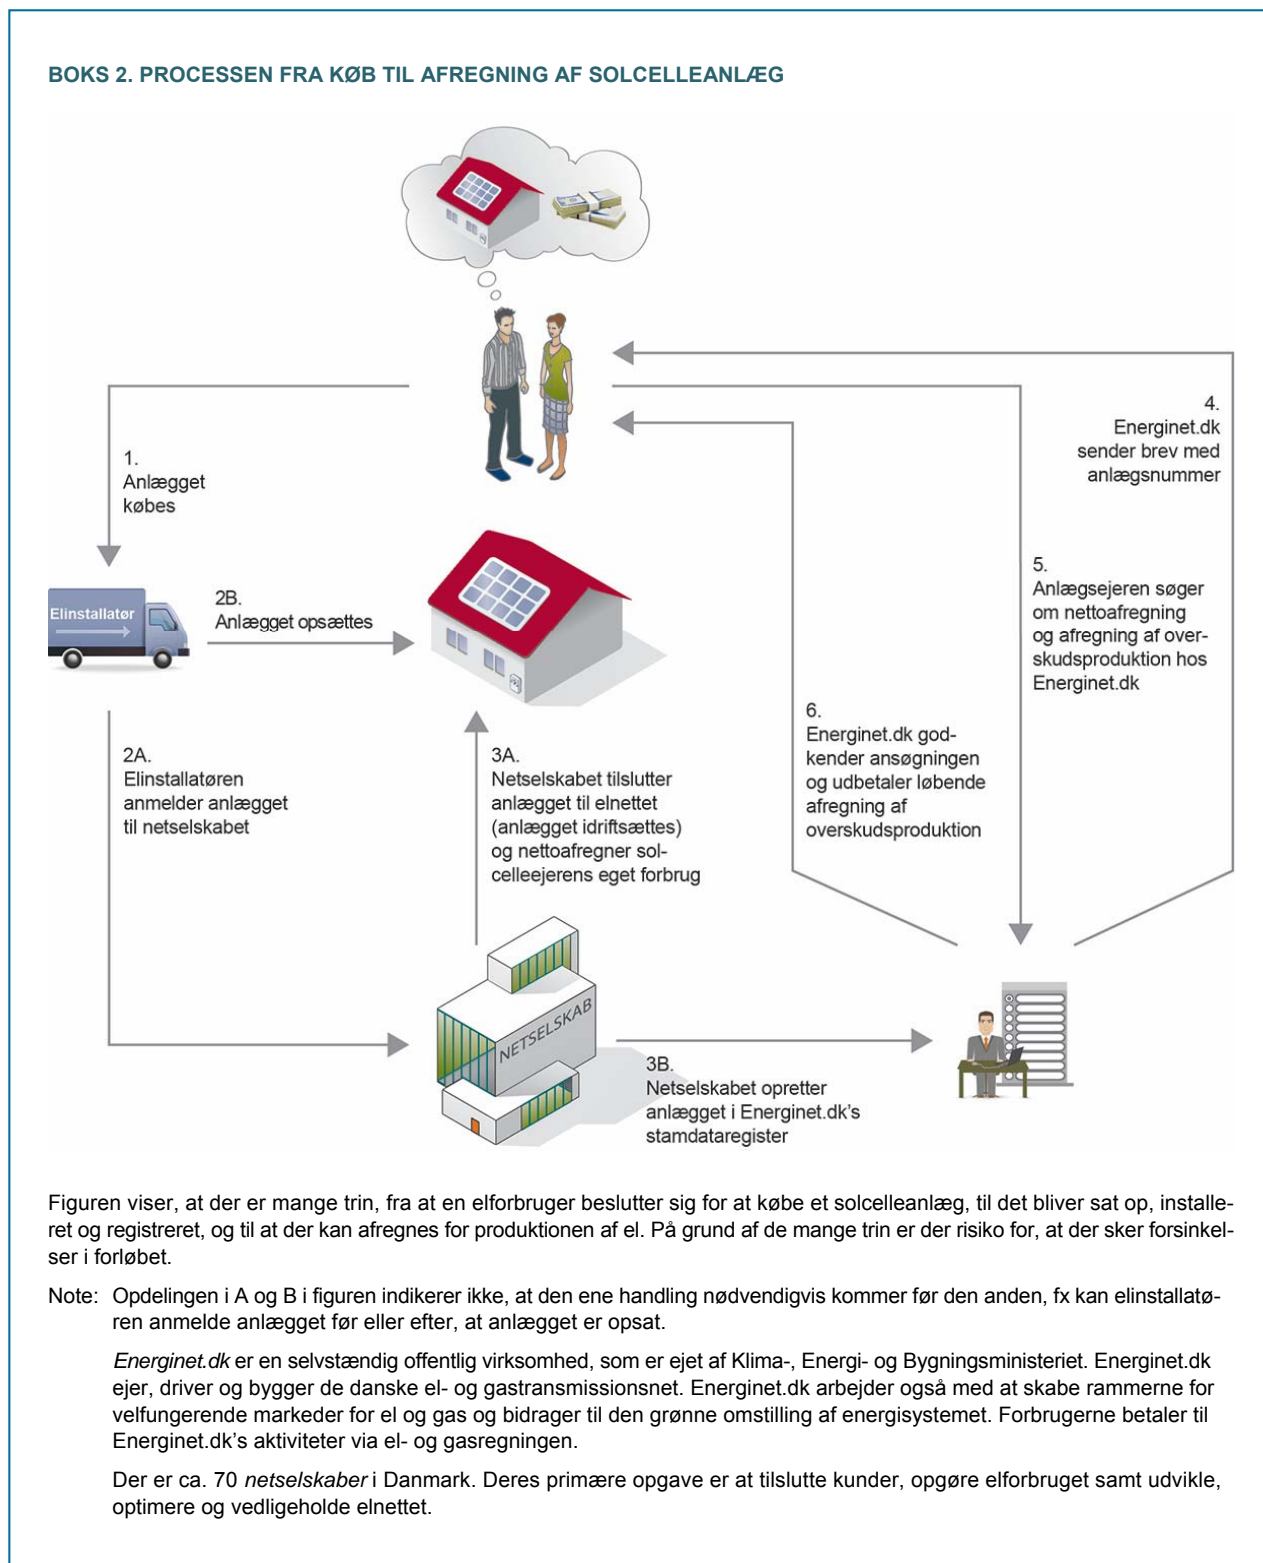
BOKS 2. PROCESSEN FRA KØB TIL AFREGNING AF SOLCELLEANLÆG

4.
Energinet.dk sender brev med anlægsnummer

1.
Anlægget købes

Elinstallatør

2B.
Anlægget opsættes

5.
Anlægsejeren søger om nettoafregning og afregning af overskudsproduktion hos Energinet.dk

6.
Energinet.dk godkender ansøgningen og udbetaler løbende afregning af overskudsproduktion

2A.
Elinstallatøren anmelder anlægget til netselskabet

3A.
Netselskabet tilslutter anlægget til elnettet (anlægget idriftsættes) og nettoafregner solcelleejerens eget forbrug

NETSELSKAB

3B.
Netselskabet opretter anlægget i Energinet.dk's stamdataregister

Figuren viser, at der er mange trin, fra at en elforbruger beslutter sig for at købe et solcelleanlæg, til det bliver sat op, installeret og registreret, og til at der kan afregnes for produktionen af el. På grund af de mange trin er der risiko for, at der sker forsinkelser i forløbet.

Note: Opdelingen i A og B i figuren indikerer ikke, at den ene handling nødvendigvis kommer før den anden, fx kan elinstallatøren anmelde anlægget før eller efter, at anlægget er opsat.

Energinet.dk er en selvstændig offentlig virksomhed, som er ejet af Klima-, Energi- og Bygningsministeriet. Energinet.dk ejer, driver og bygger de danske el- og gastransmissionsnet. Energinet.dk arbejder også med at skabe rammerne for velfungerende markeder for el og gas og bidrager til den grønne omstilling af energisystemet. Forbrugerne betaler til Energinet.dk's aktiviteter via el- og gasregningen.

Der er ca. 70 netselskaber i Danmark. Deres primære opgave er at tilslutte kunder, opgøre elforbruget samt udvikle, optimere og vedligeholde elnettet.